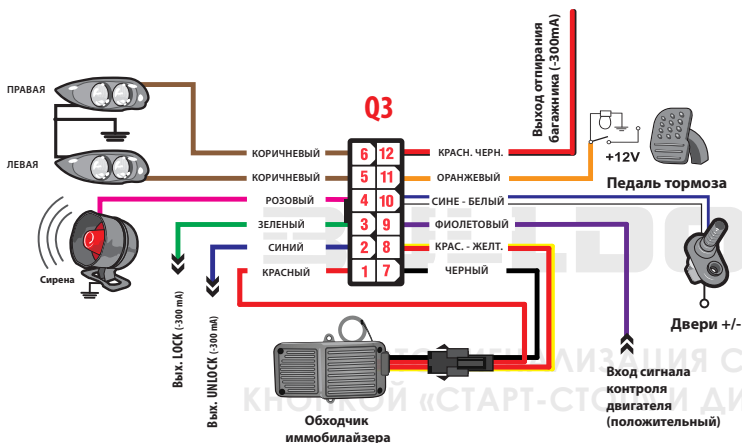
ПРАВАЯ
ЛЕВАЯ
Сирена
Q3
КОРИЧНЕВЫЙ
КОРИЧНЕВЫЙ
РОЗОВЫЙ
ЗЕЛЕНЫЙ
СИНИЙ
КРАСНЫЙ
6 12
5 11
4 10
3 9
2 8
1 7
КРАСН. ЧЕРН.
ОРАНЖЕВЫЙ
СИНЕ - БЕЛЫЙ
ФИОЛЕТОВЫЙ
КРАС. - ЖЕЛТ.
ЧЕРНЫЙ
Выход отпирания багажника (-300mA)
+12V
Педаль тормоза
Двери +/-
Вых. LOCK (-300 mA)
Вых. UNLOCK (-300 mA)
Обходчик иммобилайзера
Вход сигнала контроля двигателя (положительный)
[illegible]ЛИЗАЦИЯ С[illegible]
КНОПКОЙ «СТАРТ-СТОП» И ДИ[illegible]